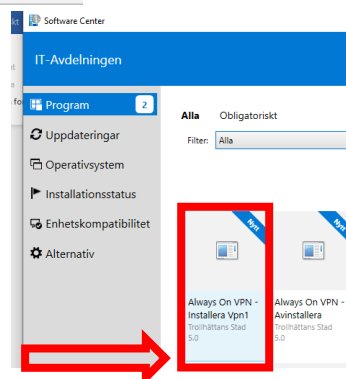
Software Center

IT-Avdelningen

Program 2

Uppdateringar

Operativsystem

Installationsstatus

Enhetskompatibilitet

Alternativ

Alla Obligatoriskt

Filter: Alla

Nytt

Always On VPN - Installera Vpn1
Trollhättans Stad
5.0

Nytt

Always On VPN - Avinstallera
Trollhättans Stad
5.0